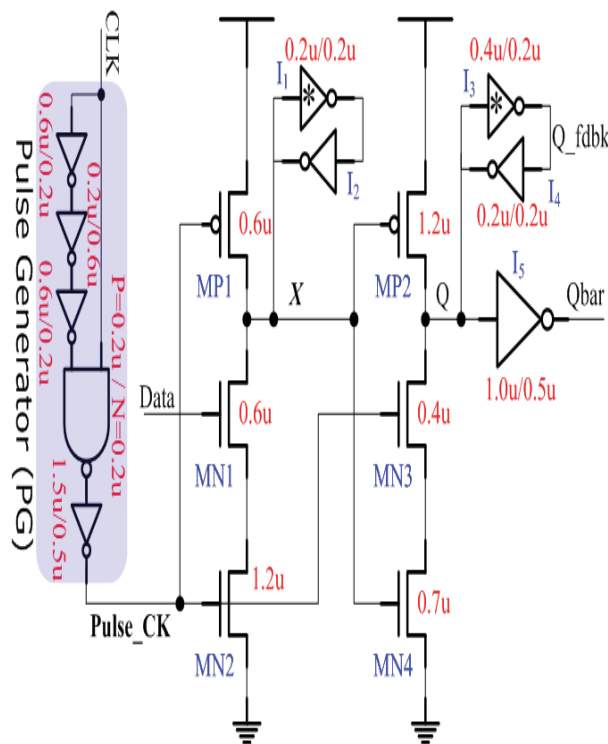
CLK

Pulse Generator (PG)

0.6u/0.2u

0.2u/0.6u

0.6u/0.2u

P=0.2u / N=0.2u

1.5u/0.5u

0.2u/0.2u

$I_1$

$I_2$

*

0.4u/0.2u

$I_3$

*

Q_fdbk

$I_4$

0.2u/0.2u

0.6u

MP1

X

1.2u

MP2

Q

$I_5$

Qbar

1.0u/0.5u

Data

0.6u

MN1

0.4u

MN3

1.2u

Pulse_CK

MN2

0.7u

MN4